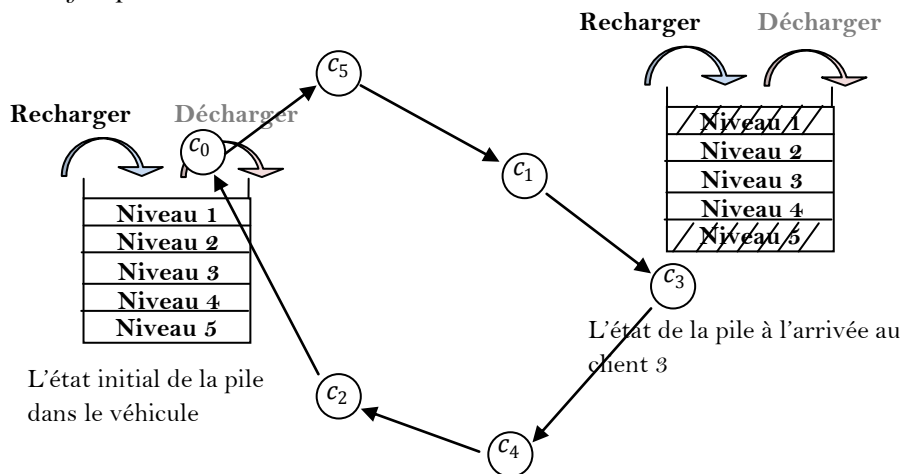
Recharger Décharger

$c_5$

$c_0$

$c_1$

$c_3$

$c_2$

$c_4$

Recharger Décharger

| Niveau 1 |
|---|
| Niveau 2 |
| Niveau 3 |
| Niveau 4 |
| Niveau 5 |

L'état initial de la pile dans le véhicule

| Niveau 1 |
|---|
| Niveau 2 |
| Niveau 3 |
| Niveau 4 |
| Niveau 5 |

L'état de la pile à l'arrivée au client 3